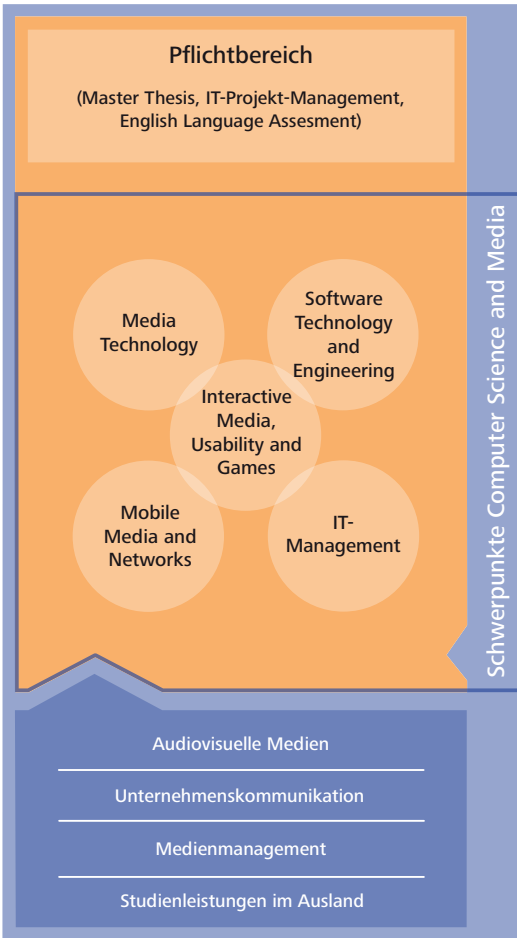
Pflichtbereich

(Master Thesis, IT-Projekt-Management, English Language Assesment)

Media Technology

Software Technology and Engineering

Interactive Media, Usability and Games

Mobile Media and Networks

IT-Management

Schwerpunkte Computer Science and Media

Audiovisuelle Medien

Unternehmenskommunikation

Medienmanagement

Studienleistungen im Ausland